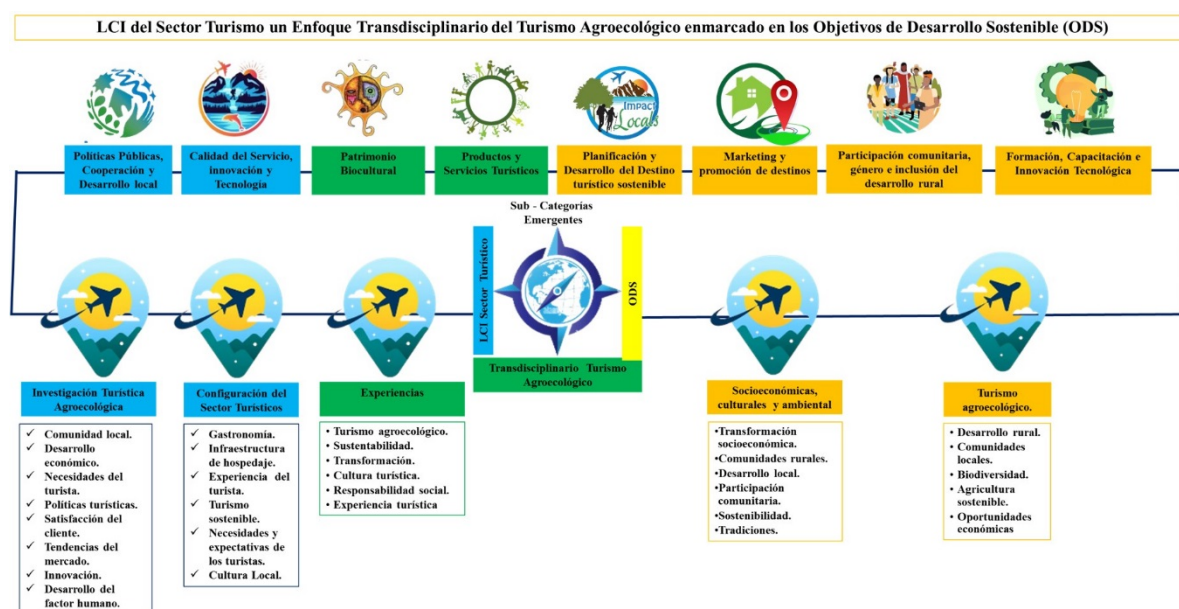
LCI del Sector Turismo un Enfoque Transdisciplinario del Turismo Agroecológico enmarcado en los Objetivos de Desarrollo Sostenible (ODS)

Impact Locals

Políticas Públicas, Cooperación y Desarrollo local

Calidad del Servicio, innovación y Tecnología

Patrimonio Biocultural

Productos y Servicios Turísticos

Planificación y Desarrollo del Destino turístico sostenible

Marketing y promoción de destinos

Participación comunitaria, género e inclusión del desarrollo rural

Formación, Capacitación e Innovación Tecnológica

Sub - Categorías Emergentes

LCI Sector Turístico

ODS

Transdisciplinario Turismo Agroecológico

Investigación Turística Agroecológica

✓ Comunidad local.
✓ Desarrollo económico.
✓ Necesidades del turista.
✓ Políticas turísticas.
✓ Satisfacción del cliente.
✓ Tendencias del mercado.
✓ Innovación.
✓ Desarrollo del factor humano.

Configuración del Sector Turísticos

✓ Gastronomía.
✓ Infraestructura de hospedaje.
✓ Experiencia del turista.
✓ Turismo sostenible.
✓ Necesidades y expectativas de los turistas.
✓ Cultura Local.

Experiencias

• Turismo agroecológico.
• Sustentabilidad.
• Transformación.
• Cultura turística.
• Responsabilidad social.
• Experiencia turística

Socioeconómicas, culturales y ambiental

•Transformación socioeconómica.
•Comunidades rurales.
•Desarrollo local.
•Participación comunitaria.
•Sostenibilidad.
•Tradiciones.

Turismo agroecológico.

• Desarrollo rural.
• Comunidades locales.
• Biodiversidad.
• Agricultura sostenible.
• Oportunidades económicas